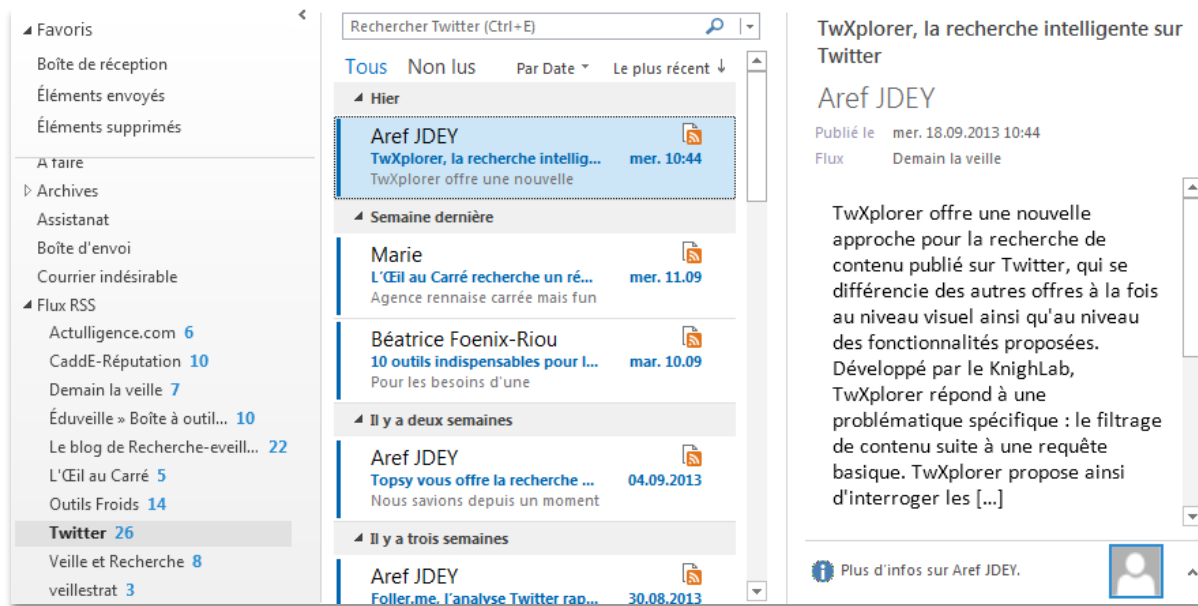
◢ Favoris
Boîte de réception
Éléments envoyés
Éléments supprimés
À faire
▷ Archives
Assistanat
Boîte d'envoi
Courrier indésirable
◢ Flux RSS
Actulligence.com 6
CaddE-Réputation 10
Demain la veille 7
Éduveille » Boîte à outil... 10
Le blog de Recherche-eveill... 22
L'Œil au Carré 5
Outils Froids 14
Twitter 26
Veille et Recherche 8
veillestrat 3

Rechercher Twitter (Ctrl+E)
Tous Non lus Par Date Le plus récent ↓
◢ Hier
Aref JDEY
TwXplorer, la recherche intellig... mer. 10:44
TwXplorer offre une nouvelle
◢ Semaine dernière
Marie
L'Œil au Carré recherche un ré... mer. 11.09
Agence rennaise carrée mais fun
Béatrice Foenix-Riou
10 outils indispensables pour l... mar. 10.09
Pour les besoins d'une
◢ Il y a deux semaines
Aref JDEY
Topsy vous offre la recherche ... 04.09.2013
Nous savions depuis un moment
◢ Il y a trois semaines
Aref JDEY
Foller.me, l'analyse Twitter rap... 30.08.2013

TwXplorer, la recherche intelligente sur Twitter
Aref JDEY
Publié le mer. 18.09.2013 10:44
Flux Demain la veille
TwXplorer offre une nouvelle approche pour la recherche de contenu publié sur Twitter, qui se différencie des autres offres à la fois au niveau visuel ainsi qu'au niveau des fonctionnalités proposées. Développé par le KnighLab, TwXplorer répond à une problématique spécifique : le filtrage de contenu suite à une requête basique. TwXplorer propose ainsi d'interroger les [...]
Plus d'infos sur Aref JDEY.